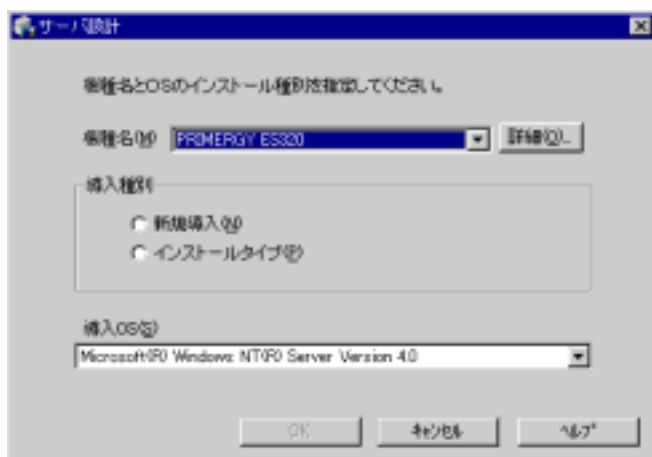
サーバ設計

機種名とOSのインストール種別を指定してください。

機種名(M) PRIMERGY ES320 詳細(D)...

導入種別

新規導入(N)

インストールタイプ(P)

導入OS(S)

Microsoft(R) Windows NT(R) Server Version 4.0

OK キャンセル ヘルプ